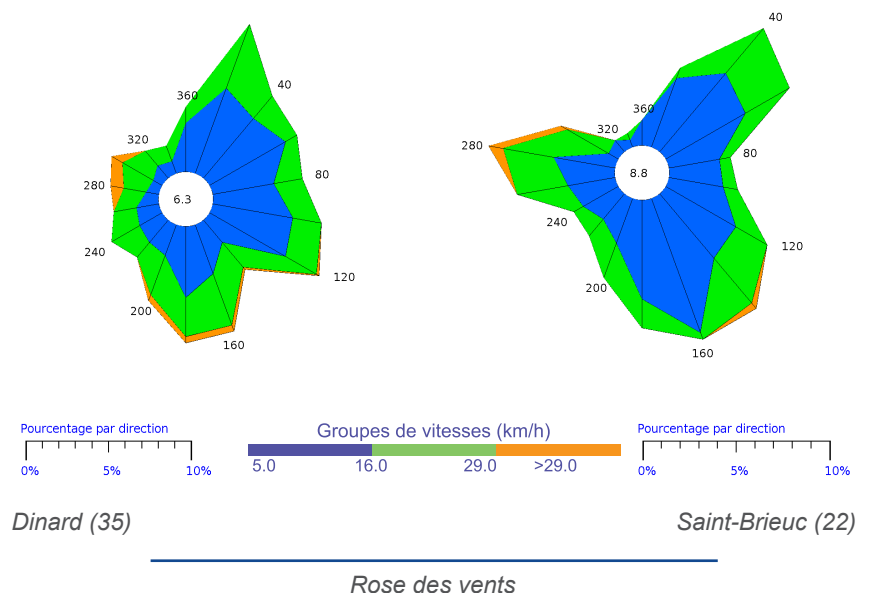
360
40
320
80
280
6.3
240
120
200
160

40
360
320
280
80
8.8
240
120
200
160

Pourcentage par direction
0% 5% 10%

Groupes de vitesses (km/h)
5.0 16.0 29.0 >29.0

Pourcentage par direction
0% 5% 10%

Dinard (35)

Saint-Brieuc (22)

Rose des vents